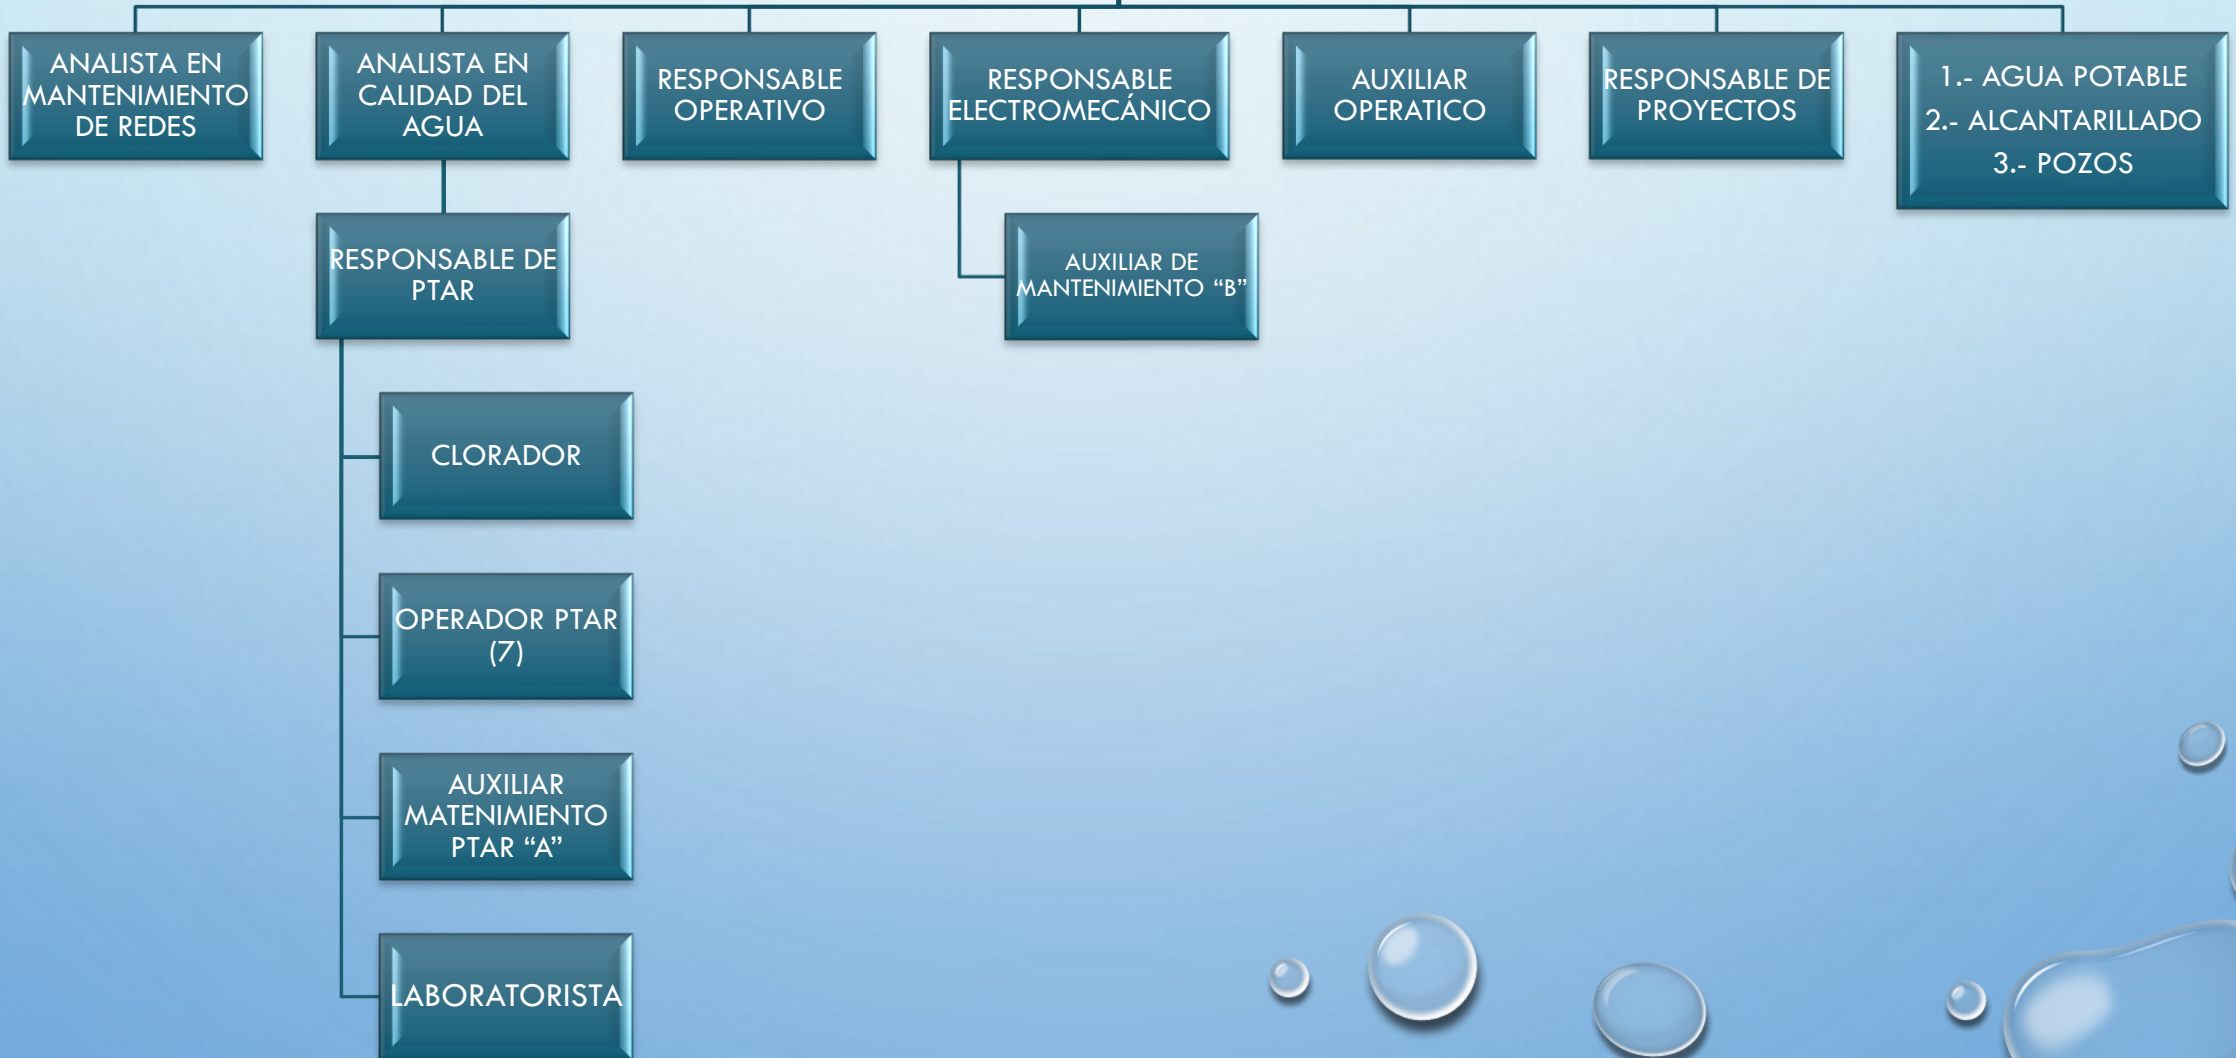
ANALISTA EN MANTENIMIENTO DE REDES

ANALISTA EN CALIDAD DEL AGUA

RESPONSABLE OPERATIVO

RESPONSABLE ELECTROMECÁNICO

AUXILIAR OPERATICO

RESPONSABLE DE PROYECTOS

1.- AGUA POTABLE
2.- ALCANTARILLADO
3.- POZOS

RESPONSABLE DE PTAR

AUXILIAR DE MANTENIMIENTO “B”

CLORADOR

OPERADOR PTAR (7)

AUXILIAR MATENIMIENTO PTAR “A”

LABORATORISTA